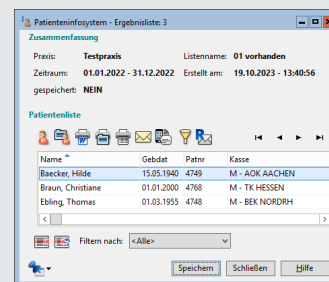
Patienteninfosystem - Ergebnisliste: 3

Zusammenfassung

Praxis: Testpraxis

Listenname: 01 vorhanden

Zeitraum: 01.01.2022 - 31.12.2022

Erstellt am: 19.10.2023 - 13:40:56

gespeichert: NEIN

Patientenliste

| Name ^ | Gebdat | Patnr | Kasse |
|---|---|---|---|
| Baecker, Hilde | 15.05.1940 | 4749 | M - AOK AACHEN |
| Braun, Christiane | 01.01.2000 | 4768 | M - TK HESSEN |
| Ebling, Thomas | 01.03.1955 | 4748 | M - BEK NORDRH |

Filtern nach: <Alle>

Speichern Schließen Hilfe